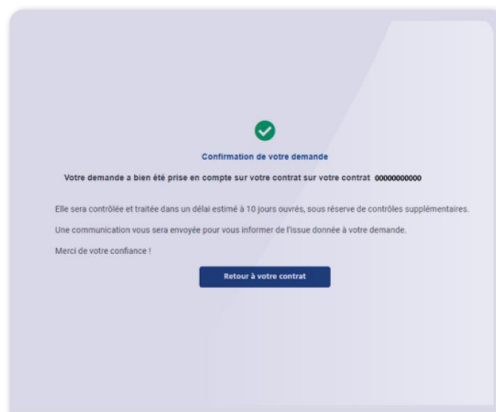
Confirmation de votre demande

Votre demande a bien été prise en compte sur votre contrat sur votre contrat 00000000000

Elle sera contrôlée et traitée dans un délai estimé à 10 jours ouvrés, sous réserve de contrôles supplémentaires.

Une communication vous sera envoyée pour vous informer de l'issue donnée à votre demande.

Merci de votre confiance !

Retour à votre contrat